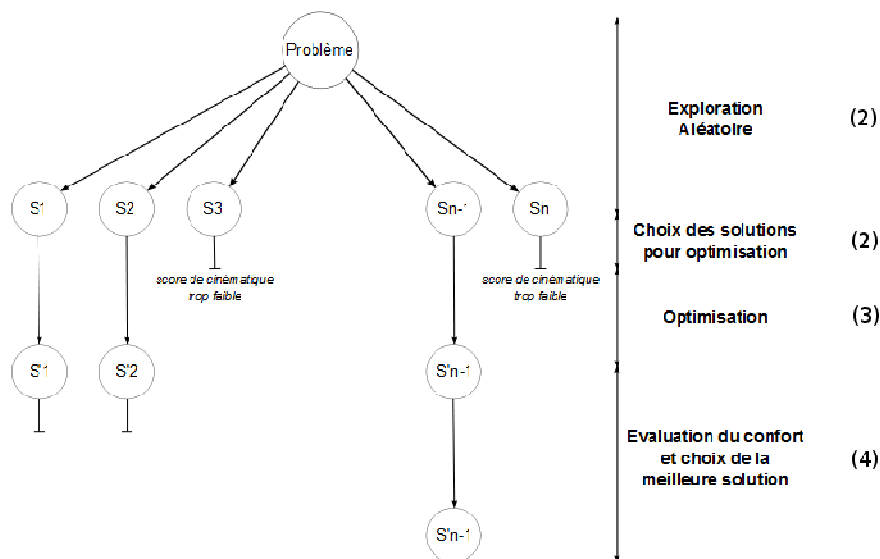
Problème

S1
S2
S3
Sn-1
Sn

score de cinématique trop faible

score de cinématique trop faible

S'1
S'2
S'n-1

S'n-1

Exploration Aléatoire (2)

Choix des solutions pour optimisation (2)

Optimisation (3)

Evaluation du confort et choix de la meilleure solution (4)